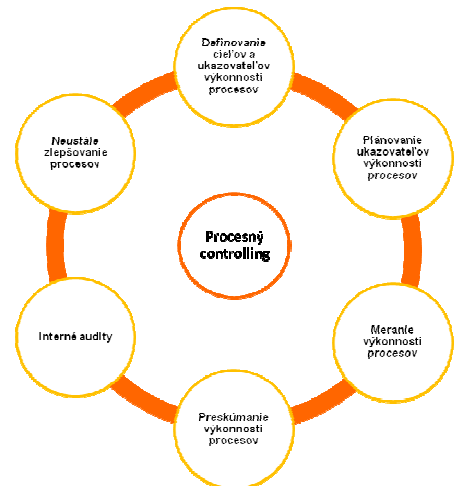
Definovanie cieľov a ukazovateľov výkonnosti procesov

Plánovanie ukazovateľov výkonnosti procesov

Meranie výkonnosti procesov

Preskúmanie výkonnosti procesov

Interné audity

Neustále zlepšovanie procesov

Procesný controlling